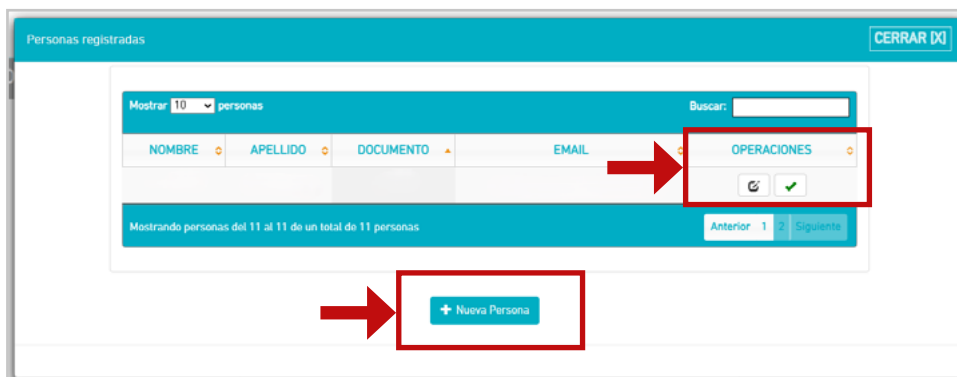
Personas registradas

CERRAR [X]

Mostrar 10 personas

Buscar:

| NOMBRE | APELLIDO | DOCUMENTO | EMAIL | OPERACIONES |
|---|---|---|---|---|
| | | | | |

Mostrando personas del 11 al 11 de un total de 11 personas

Anterior 1 2 Siguiente

+ Nueva Persona